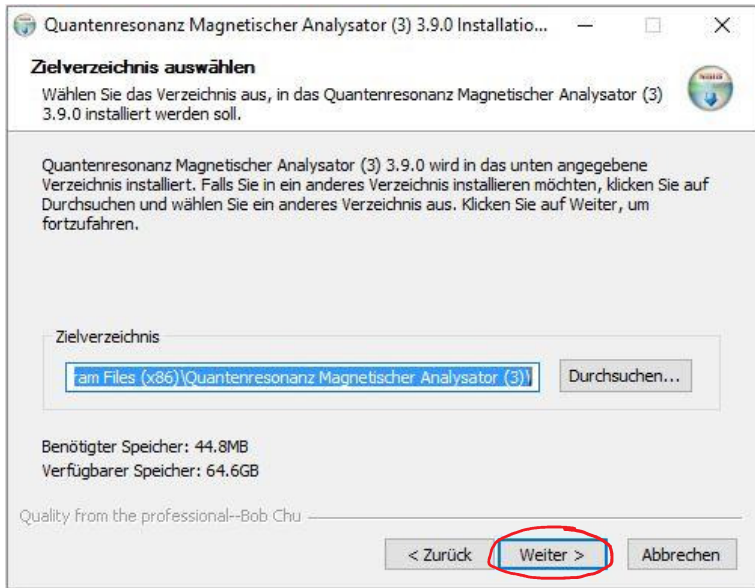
Quantenresonanz Magnetischer Analysator (3) 3.9.0 Installatio...

Zielverzeichnis auswählen

Wählen Sie das Verzeichnis aus, in das Quantenresonanz Magnetischer Analysator (3) 3.9.0 installiert werden soll.

Quantenresonanz Magnetischer Analysator (3) 3.9.0 wird in das unten angegebene Verzeichnis installiert. Falls Sie in ein anderes Verzeichnis installieren möchten, klicken Sie auf Durchsuchen und wählen Sie ein anderes Verzeichnis aus. Klicken Sie auf Weiter, um fortzufahren.

Zielverzeichnis

ram Files (x86)\Quantenresonanz Magnetischer Analysator (3)\

Durchsuchen...

Benötigter Speicher: 44.8MB

Verfügbarer Speicher: 64.6GB

Quality from the professional--Bob Chu

< Zurück

Weiter >

Abbrechen